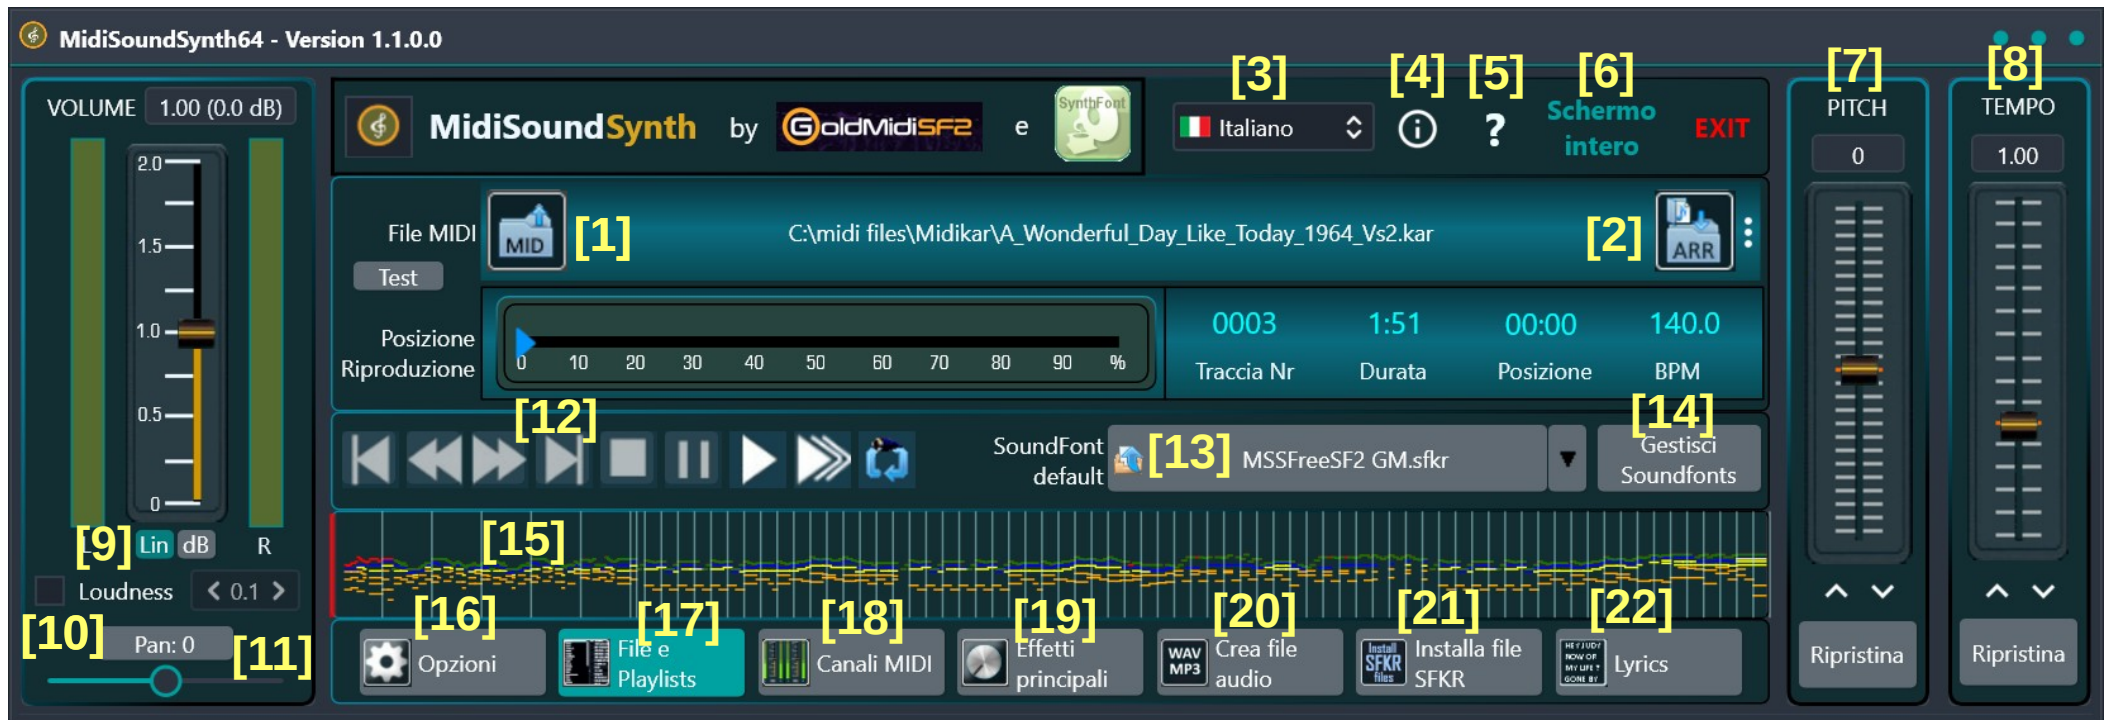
MidiSoundSynth64 - Version 1.1.0.0

VOLUME 1.00 (0.0 dB)

2.0
1.5
1.0
0.5
0

[9] Lin dB R

Loudness < 0.1 >

[10] Pan: 0 [11]

MidiSoundSynth by GoldMidiSF2 e SynthFont

[3] Italiano

[4] [5] ? [6] Schermo intero EXIT

File MIDI MID [1] C:\midi files\Midikar\A_Wonderful_Day_Like_Today_1964_Vs2.kar [2] ARR

Test

Posizione Riproduzione

0 10 20 30 40 50 60 70 80 90 %

0003 Traccia Nr
1:51 Durata
00:00 Posizione
140.0 BPM

[12]

SoundFont default [13] MSSFreeSF2 GM.sfkr

[14] Gestisci Soundfonts

[15]

[16] Opzioni

[17] File e Playlists

[18] Canali MIDI

[19] Effetti principali

[20] WAV MP3 Crea file audio

[21] Install SFKR files Installa file SFKR

[22] Lyrics

[7] PITCH 0

Ripristina

[8] TEMPO 1.00

Ripristina